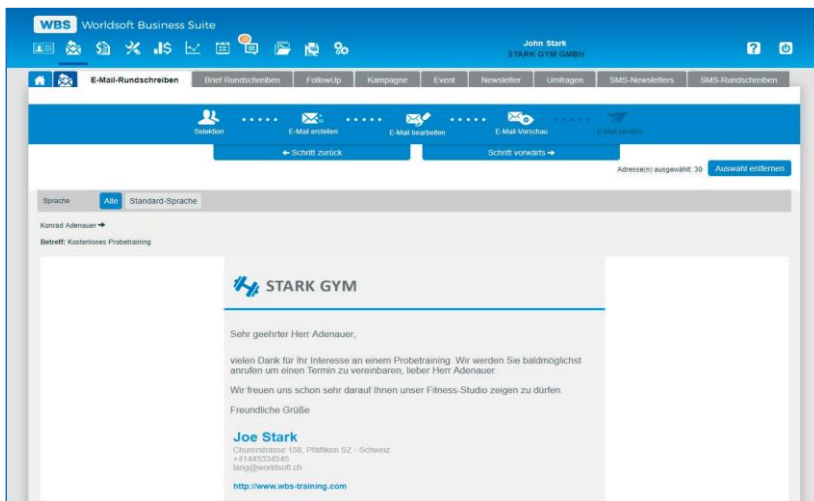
WBS Worldsoft Business Suite

John Stark
STARK GYM GMBH

E-Mail-Rundschreiben | Brief Rundschreiben | FollowUp | Kampagne | Event | Newsletter | Umfragen | SMS-Newsletters | SMS-Rundschreiben

Selektion | E-Mail erstellen | E-Mail bearbeiten | E-Mail-Vorschau | E-Mail senden

← Schritt zurück | Schritt vorwärts →

Adresse(n) ausgewählt: 30 | Auswahl entfernen

Sprache | Alle | Standard-Sprache

Konrad Adenauer →
Betreff: Kostenloses Probetraining

STARK GYM

Sehr geehrter Herr Adenauer,

vielen Dank für Ihr Interesse an einem Probetraining. Wir werden Sie baldmöglichst anrufen um einen Termin zu vereinbaren, lieber Herr Adenauer.

Wir freuen uns schon sehr darauf Ihnen unser Fitness-Studio zeigen zu dürfen.

Freundliche Grüße

Joe Stark
Churerstrasse 158, Pfäffikon SZ - Schweiz
+41445334545
lang@worldsoft.ch

http://www.wbs-training.com